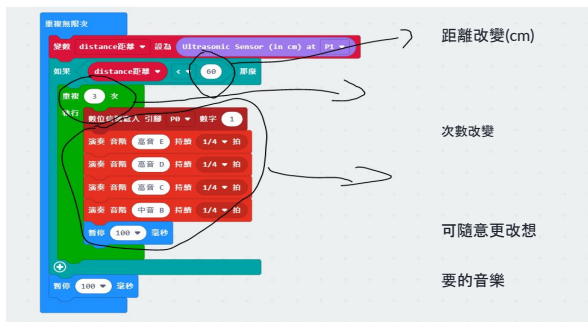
重複無限次

變數 distance距離 ▾ 設為 Ultrasonic Sensor (in cm) at P1 ▾

如果 distance距離 ▾ < ▾ 60 那麼

重複 3 次

執行 數位信號寫入 引腳 P0 ▾ 數字 1

演奏 音階 高音 E 持續 1/4 ▾ 拍

演奏 音階 高音 D 持續 1/4 ▾ 拍

演奏 音階 高音 C 持續 1/4 ▾ 拍

演奏 音階 中音 B 持續 1/4 ▾ 拍

暫停 100 ▾ 毫秒

暫停 100 ▾ 毫秒

距離改變(cm)

次數改變

可隨意更改想

要的音樂